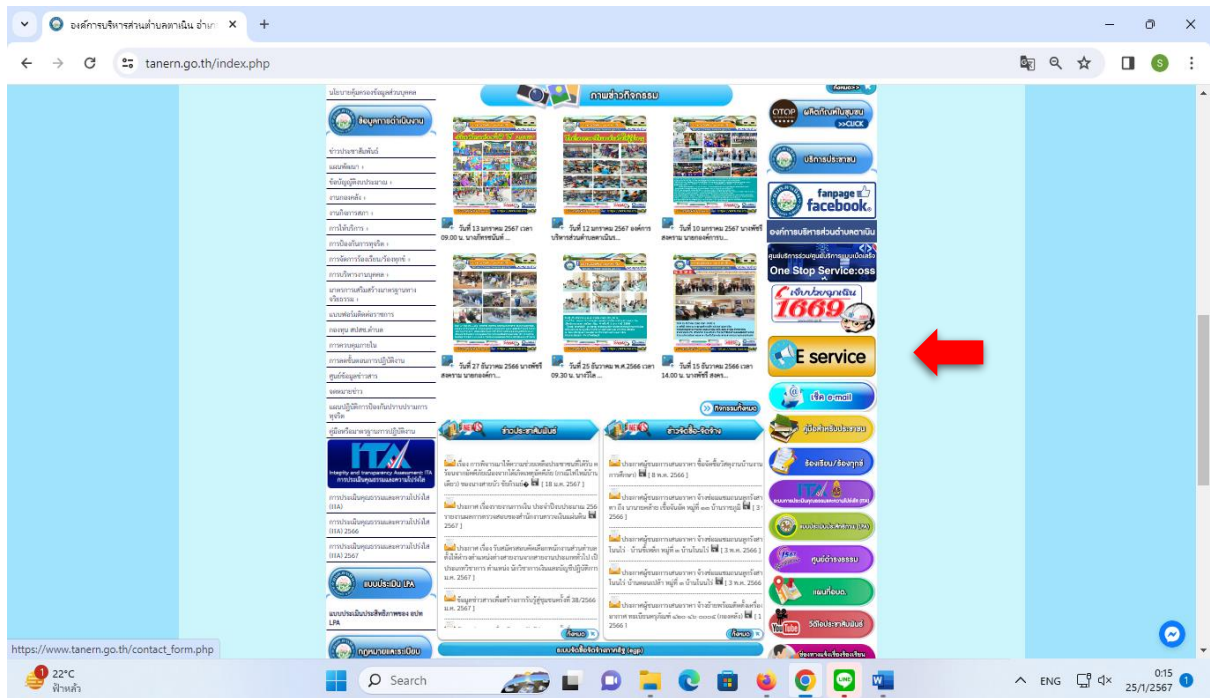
องค์การบริหารส่วนตำบลตาเนิน อำเภ ×
+
tanern.go.th/index.php

ข้อมูลการดำเนินงาน
ข่าวประชาสัมพันธ์
แผนพัฒนา
ข้อบัญญัติงบประมาณ
งานกองคลัง
งานกิจการสภา
การให้บริการ
การป้องกันการทุจริต
การจัดการเรื่องร้องเรียนร้องทุกข์
การบริหารงานบุคคล
แบบฟอร์มติดต่อราชการ
กองทุน สปสช.ตำบล
การควบคุมภายใน
ศูนย์ข้อมูลข่าวสาร
จดหมายข่าว
คู่มือมาตรฐานการปฏิบัติงาน

ITA
Integrity and Transparency Assessment: ITA
การประเมินคุณธรรมและความโปร่งใส
การประเมินคุณธรรมและความโปร่งใส (ITA)
การประเมินคุณธรรมและความโปร่งใส (ITA) 2566
การประเมินคุณธรรมและความโปร่งใส (ITA) 2567
แบบประเมิน LPA
กฎหมายและระเบียบ

ภาพข่าวกิจกรรม
วันที่ 13 มกราคม 2567 เวลา 09.00 น. นายภัทรชนินท์...
วันที่ 12 มกราคม 2567 องค์การบริหารส่วนตำบลตาเนิน...
วันที่ 10 มกราคม 2567 นายพีชรี สงคราม นายกองค์การบ...
วันที่ 27 ธันวาคม 2566 นายพีชรี สงคราม นายกองค์กา...
วันที่ 25 ธันวาคม พ.ศ.2566 เวลา 09.30 น. นายวีโล...
วันที่ 15 ธันวาคม 2566 เวลา 14.00 น. นายพีชรี สงคร...
กิจกรรมทั้งหมด

ข่าวประชาสัมพันธ์
ข่าวจัดซื้อ-จัดจ้าง
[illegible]
ทั้งหมด
ทั้งหมด

OTOP ผลิตภัณฑ์ชุมชน >>CLICK
บริการประชาชน
fanpage facebook
องค์การบริหารส่วนตำบลตาเนิน
One Stop Service:oss
เจ็บป่วยฉุกเฉิน 1669
E service
เช็ค e-mail
คู่มือสำหรับประชาชน
ร้องเรียน/ร้องทุกข์
ITA
แบบประเมินความพึงพอใจ
ศูนย์ดำรงธรรม
แผนที่อบต.
YouTube วีดีโอประชาสัมพันธ์

https://www.tanern.go.th/contact_form.php
22°C ฟ้าหลัว
Search
ENG
0:15
25/1/2567